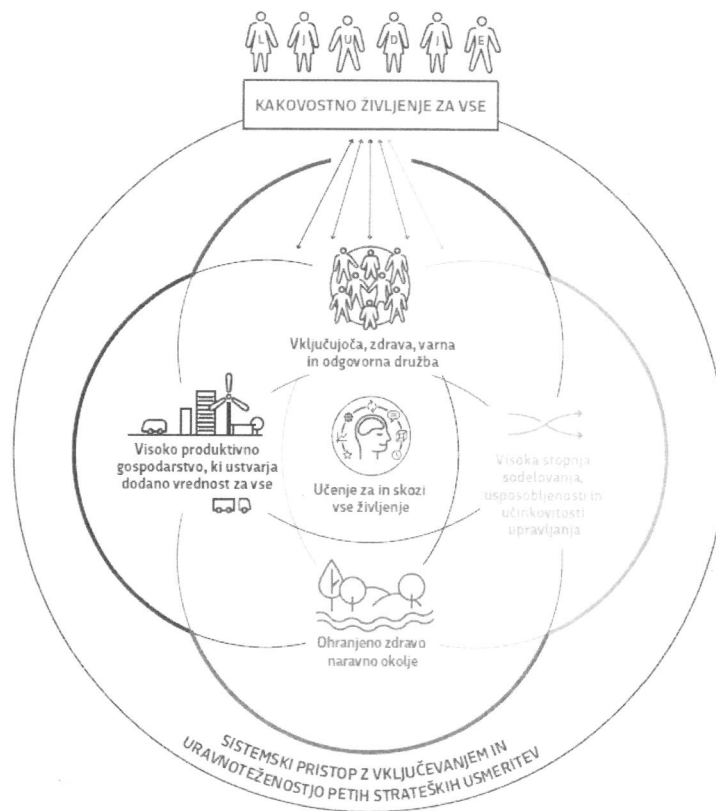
L J U D J E

KAKOVOSTNO ŽIVLJENJE ZA VSE

Vključujoča, zdrava, varna in odgovorna družba

Visoko produktivno gospodarstvo, ki ustvarja dodano vrednost za vse

Učenje za in skozi vse življenje

Visoka stopnja sodelovanja, usposobljenosti in učinkovitosti upravljanja

Ohranjeno zdravo naravno okolje

SISTEMSKI PRISTOP Z VKLJUČEVANJEM IN URAVNOTEŽENOSTJO PETIH STRATEŠKIH USMERITEV